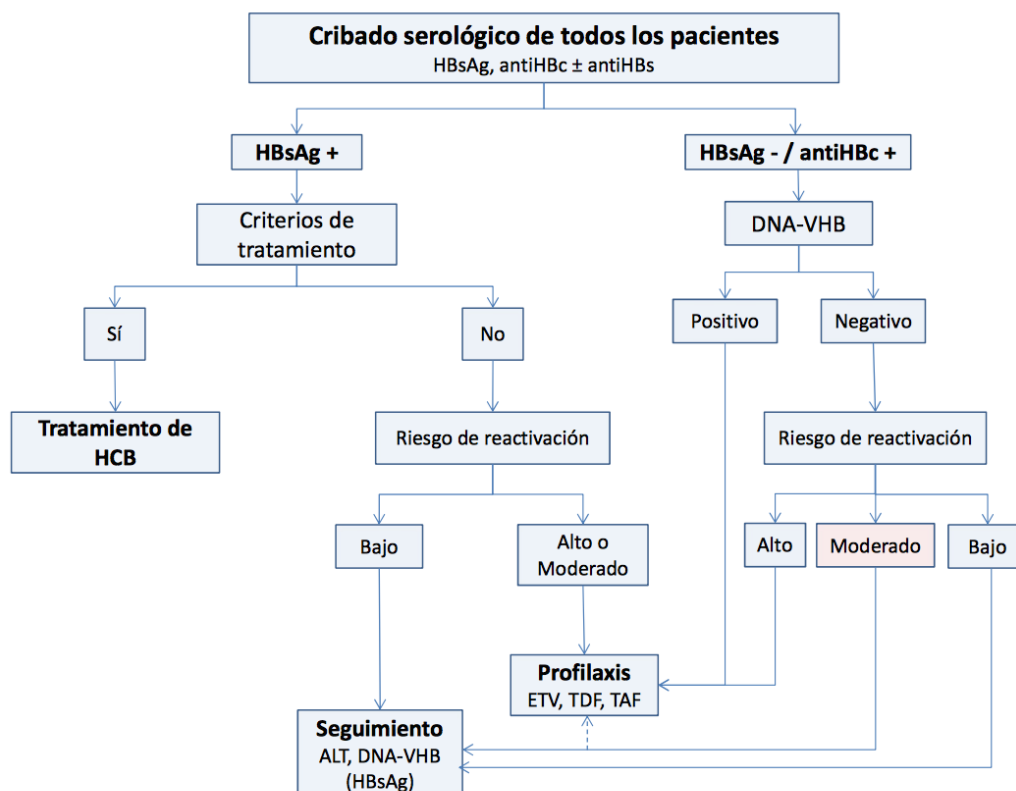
Cribado serológico de todos los pacientes
HBsAg, antiHBc ± antiHBs

HBsAg +

Criterios de tratamiento

Sí

Tratamiento de HCB

No

Riesgo de reactivación

Bajo

Alto o Moderado

HBsAg - / antiHBc +

DNA-VHB

Positivo

Negativo

Riesgo de reactivación

Alto

Moderado

Bajo

Profilaxis
ETV, TDF, TAF

Seguimiento
ALT, DNA-VHB
(HBsAg)